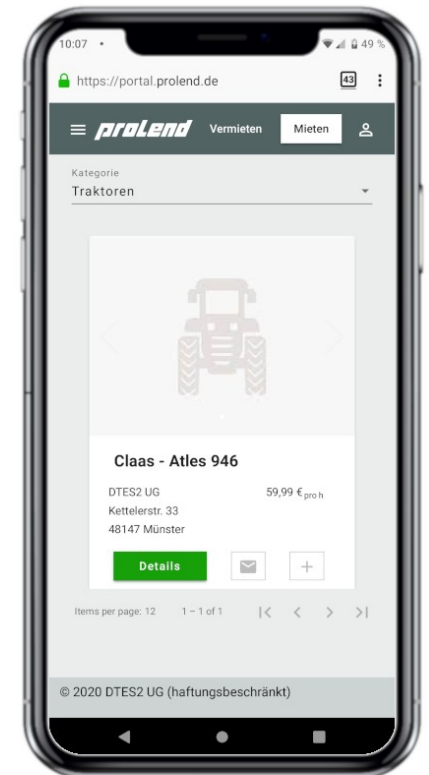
10:07 •

49 %

https://portal.prolend.de

43

prolend Vermieten Mieten

Kategorie
Traktoren

Claas - Atles 946

DTES2 UG
Kettelerstr. 33
48147 Münster

59,99 € pro h

Details

Items per page: 12 1 – 1 of 1

© 2020 DTES2 UG (haftungsbeschränkt)